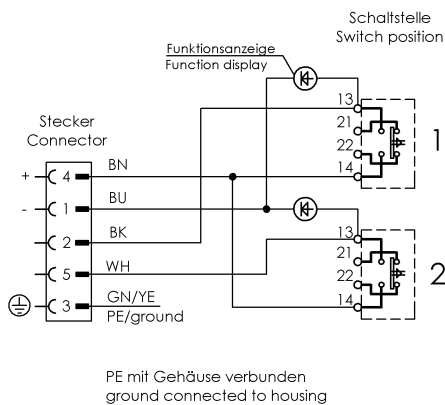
Schaltstelle
Switch position

Funktionsanzeige
Function display

Stecker
Connector

+ 4 BN
- 1 BU
2 BK
5 WH
3 GN/YE
PE/ground

13
21
22
14
1

13
21
22
14
2

PE mit Gehäuse verbunden
ground connected to housing